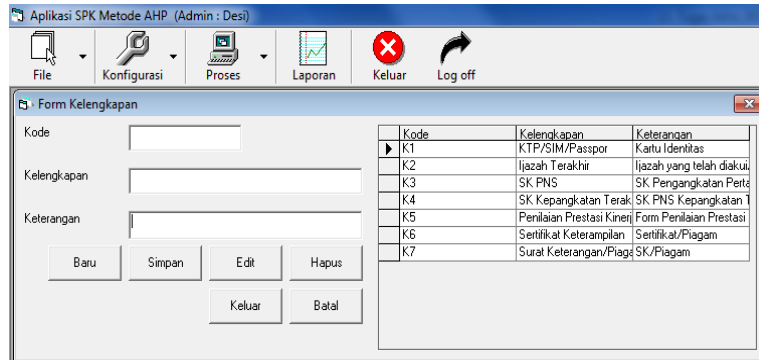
Aplikasi SPK Metode AHP (Admin : Desi)

File
Konfigurasi
Proses
Laporan
Keluar
Log off

Form Kelengkapan

Kode
Kelengkapan
Keterangan

Baru
Simpan
Edit
Hapus
Keluar
Batal

| Kode | Kelengkapan | Keterangan |
|---|---|---|
| K1 | KTP/SIM/Passpor | Kartu Identitas |
| K2 | Ijazah Terakhir | Ijazah yang telah diakui |
| K3 | SK PNS | SK Pengangkatan Perta |
| K4 | SK Kepangkatan Terak | SK PNS Kepangkatan T |
| K5 | Penilaian Prestasi Kiner | Form Penilaian Prestasi |
| K6 | Sertifikat Keterampilan | Sertifikat/Piagam |
| K7 | Surat Keterangan/Piaga | SK/Piagam |